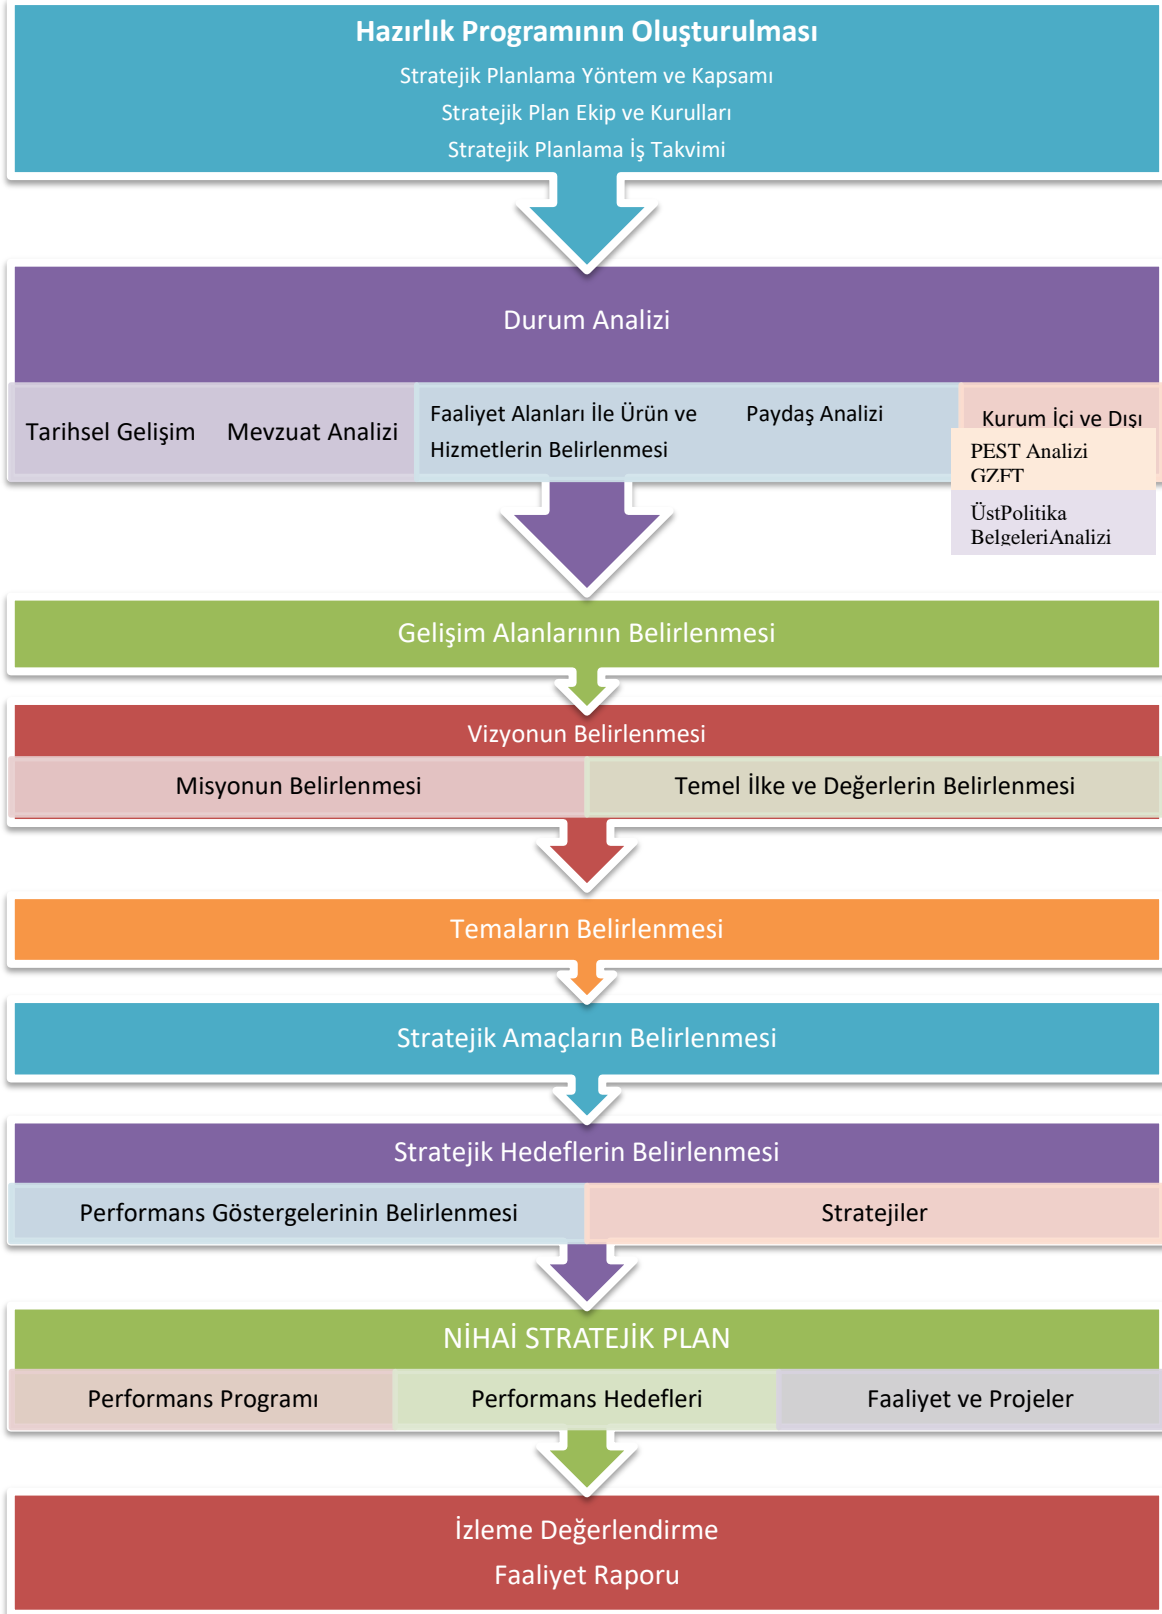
Hazırlık Programının Oluşturulması
Stratejik Planlama Yöntem ve Kapsamı
Stratejik Plan Ekip ve Kurulları
Stratejik Planlama İş Takvimi

Durum Analizi

Tarihsel Gelişim

Mevzuat Analizi

Faaliyet Alanları İle Ürün ve Hizmetlerin Belirlenmesi

Paydaş Analizi

Kurum İçi ve Dışı

PEST Analizi
GZFT

ÜstPolitika BelgeleriAnalizi

Gelişim Alanlarının Belirlenmesi

Vizyonun Belirlenmesi

Misyonun Belirlenmesi

Temel İlke ve Değerlerin Belirlenmesi

Temaların Belirlenmesi

Stratejik Amaçların Belirlenmesi

Stratejik Hedeflerin Belirlenmesi

Performans Göstergelerinin Belirlenmesi

Stratejiler

NİHAİ STRATEJİK PLAN

Performans Programı

Performans Hedefleri

Faaliyet ve Projeler

İzleme Değerlendirme
Faaliyet Raporu